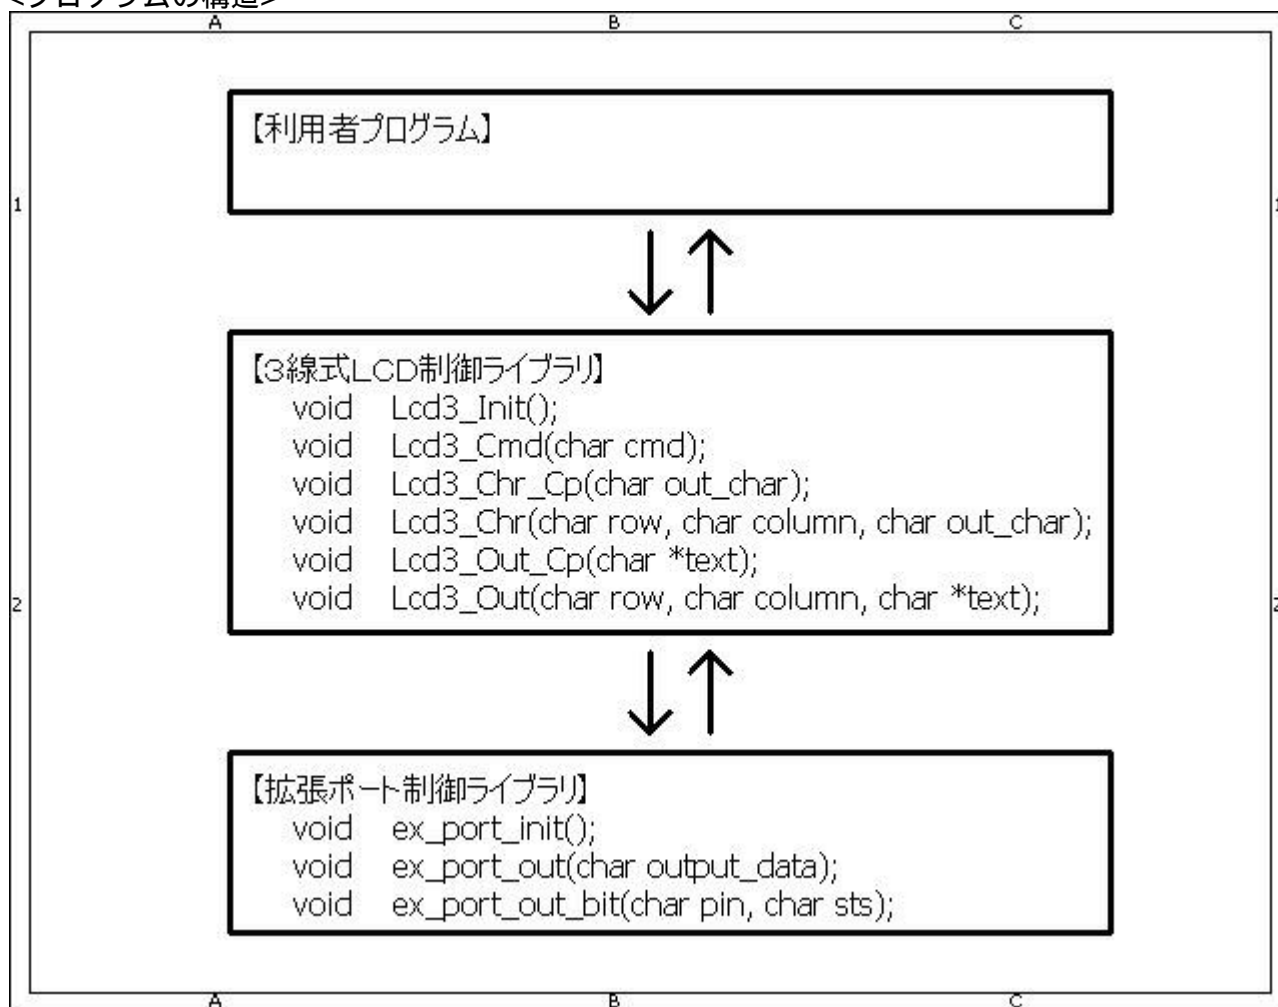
<プログラムの構造>

A B C

1

【利用者プログラム】

↓↑

2

【3線式LCD制御ライブラリ】
void Lcd3_Init();
void Lcd3_Cmd(char cmd);
void Lcd3_Chr_Cp(char out_char);
void Lcd3_Chr(char row, char column, char out_char);
void Lcd3_Out_Cp(char *text);
void Lcd3_Out(char row, char column, char *text);

↓↑

【拡張ポート制御ライブラリ】
void ex_port_init();
void ex_port_out(char output_data);
void ex_port_out_bit(char pin, char sts);

A B C